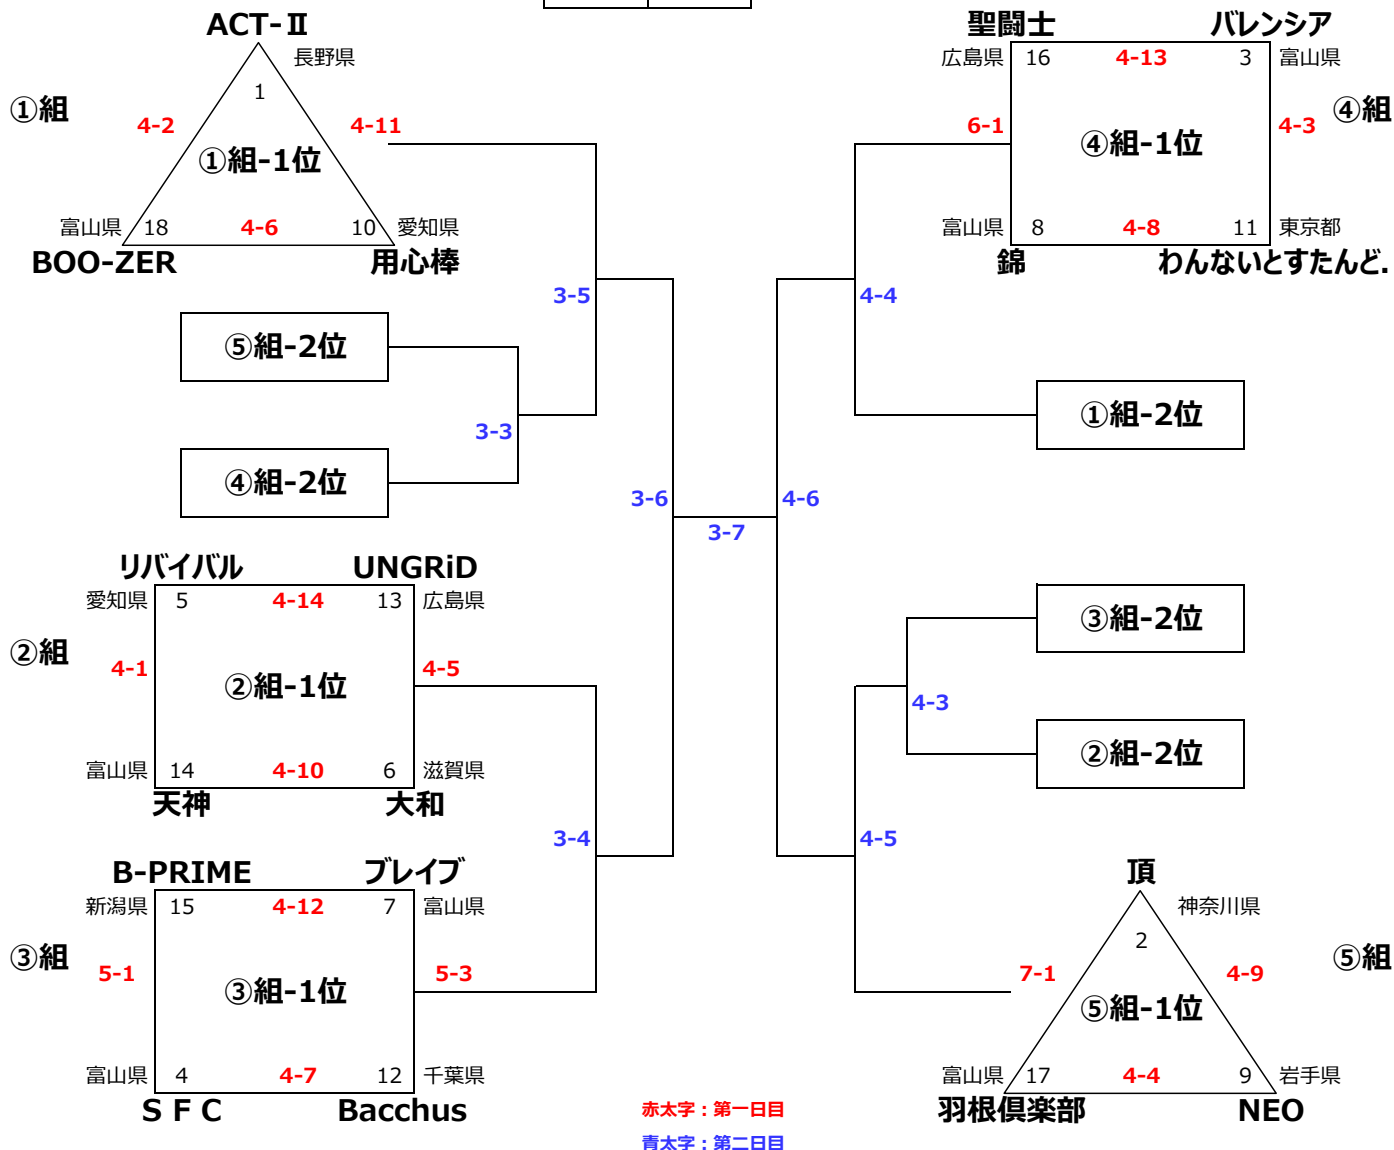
ACT-Ⅱ
長野県
1
①組
4-2
4-11
①組-1位
富山県 18
4-6
10 愛知県
BOO-ZER
用心棒

聖闘士
バレンシア
広島県 16
4-13
3 富山県
④組
6-1
4-3
④組-1位
富山県 8
4-8
11 東京都
錦
わんないとすたんど.

3-5
4-4
⑤組-2位
①組-2位
3-3
④組-2位
3-6
4-6
3-7

リバイバル
UNGRiD
愛知県 5
4-14
13 広島県
②組
4-1
4-5
②組-1位
富山県 14
4-10
6 滋賀県
天神
大和

③組-2位
4-3
②組-2位

3-4
4-5

B-PRIME
ブレイブ
新潟県 15
4-12
7 富山県
③組
5-1
5-3
③組-1位
富山県 4
4-7
12 千葉県
S F C
Bacchus

頂
神奈川県
2
⑤組
7-1
4-9
⑤組-1位
富山県 17
4-4
9 岩手県
羽根倶楽部
NEO

赤太字：第一日目
青太字：第二日目